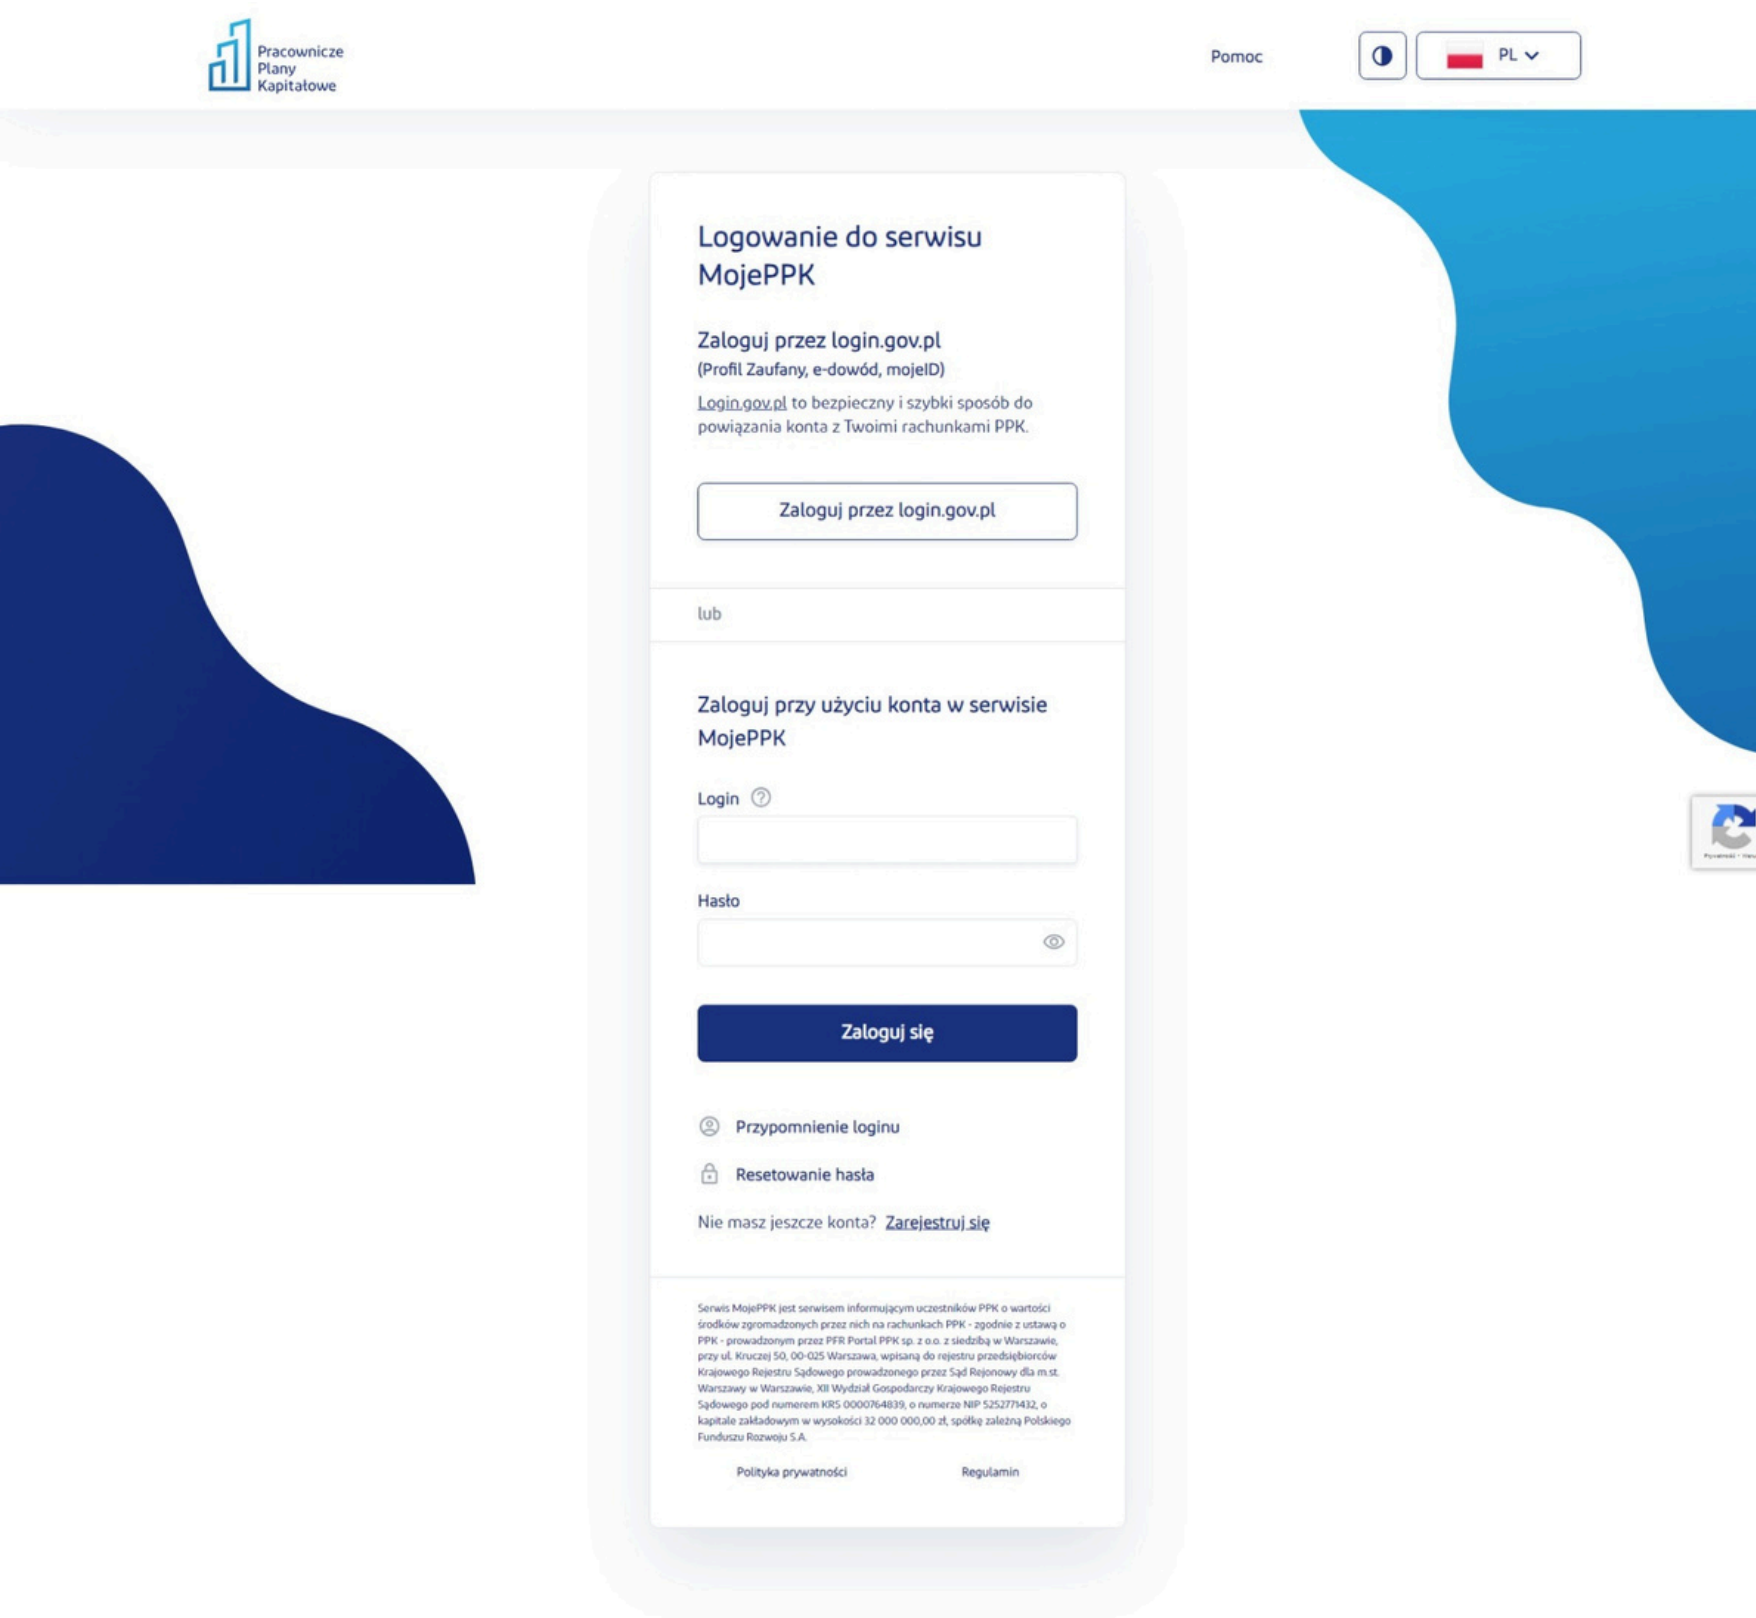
Pracownicze Plany Kapitałowe

Pomoc

PL

Logowanie do serwisu MojePPK

Zaloguj przez login.gov.pl
(Profil Zaufany, e-dowód, mojeID)

Login.gov.pl to bezpieczny i szybki sposób do powiązania konta z Twoimi rachunkami PPK.

Zaloguj przez login.gov.pl

lub

Zaloguj przy użyciu konta w serwisie MojePPK

Login

Hasło

Zaloguj się

Przypomnienie loginu

Resetowanie hasła

Nie masz jeszcze konta? Zarejestruj się

Serwis MojePPK jest serwisem informującym uczestników PPK o wartości środków zgromadzonych przez nich na rachunkach PPK - zgodnie z ustawą o PPK - prowadzonym przez PFR Portal PPK sp. z o.o. z siedzibą w Warszawie, przy ul. Kruczej 50, 00-025 Warszawa, wpisaną do rejestru przedsiębiorców Krajowego Rejestru Sądowego prowadzonego przez Sąd Rejonowy dla m.st. Warszawy w Warszawie, XII Wydział Gospodarczy Krajowego Rejestru Sądowego pod numerem KRS 0000764839, o numerze NIP 5252771432, o kapitale zakładowym w wysokości 32 000 000,00 zł, spółkę zależną Polskiego Funduszu Rozwoju S.A.

Polityka prywatności

Regulamin